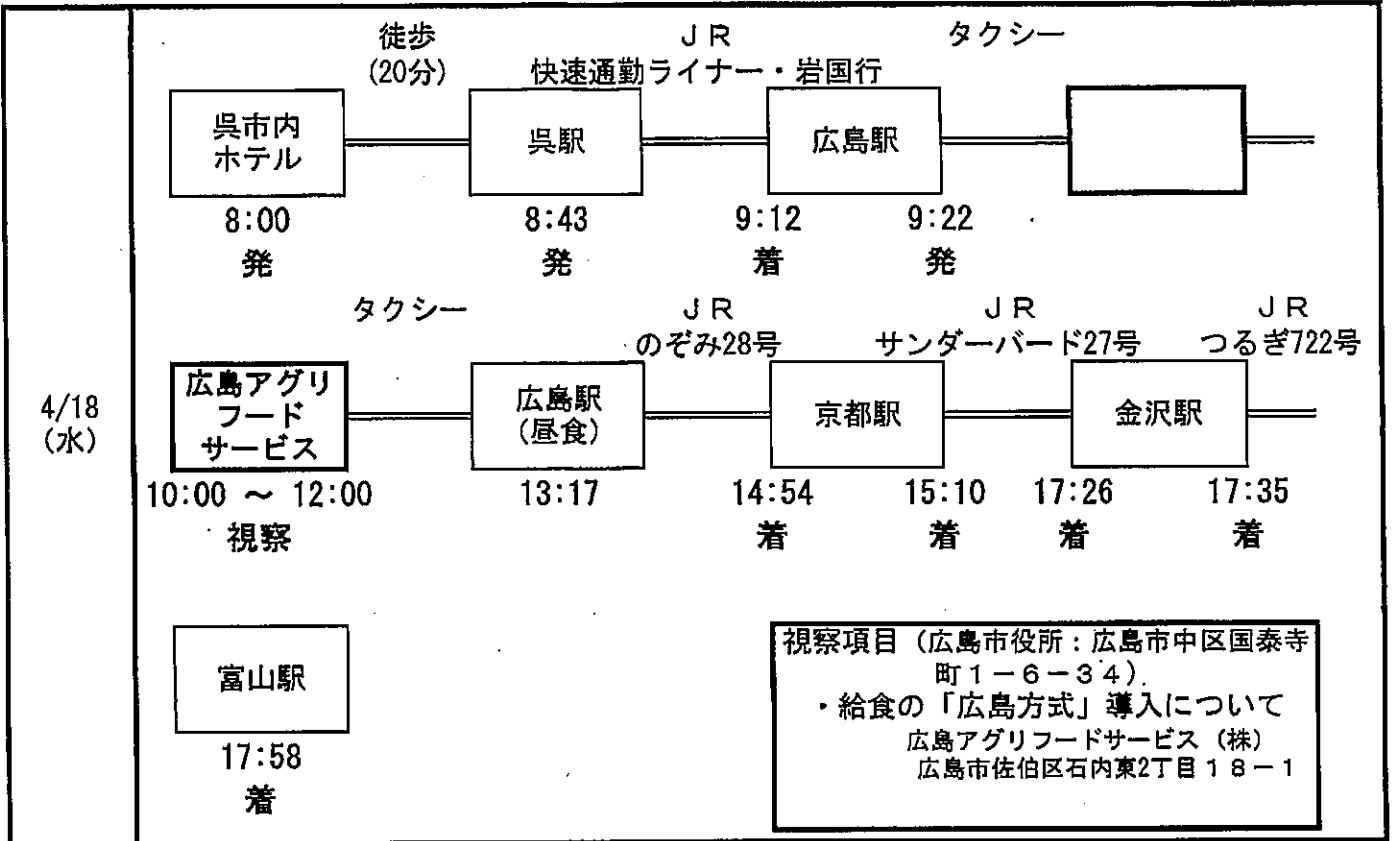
4/18
(水)

徒歩
(20分)

ＪＲ
快速通勤ライナー・岩国行

タクシー

呉市内
ホテル

呉駅

広島駅

8:00
発

8:43
発

9:12
着

9:22
発

タクシー

ＪＲ
のぞみ28号

ＪＲ
サンダーバード27号

ＪＲ
つるぎ722号

広島アグリ
フード
サービス

広島駅
(昼食)

京都駅

金沢駅

10:00 ～ 12:00
視察

13:17

14:54
着

15:10
着

17:26
着

17:35
着

富山駅

17:58
着

視察項目（広島市役所：広島市中区国泰寺町１－６－３４）
・給食の「広島方式」導入について
広島アグリフードサービス（株）
広島市佐伯区石内東2丁目１８－１